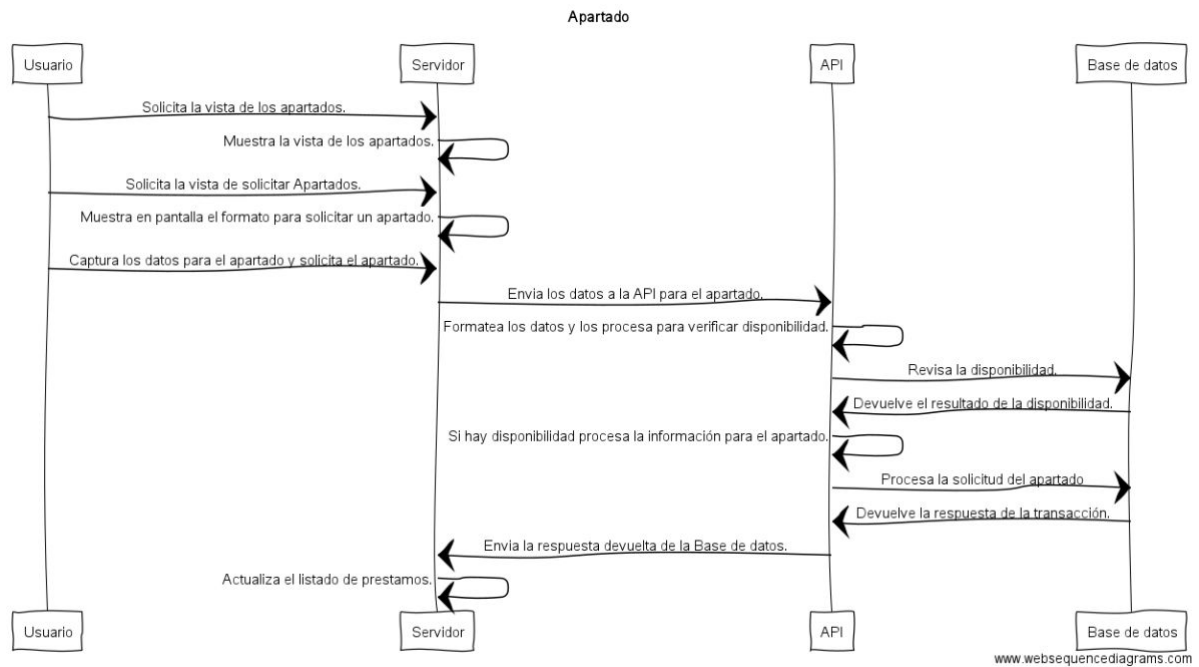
Apartado

Usuario

Servidor

API

Base de datos

Solicita la vista de los apartados.

Muestra la vista de los apartados.

Solicita la vista de solicitar Apartados.

Muestra en pantalla el formato para solicitar un apartado.

Captura los datos para el apartado y solicita el apartado.

Envia los datos a la API para el apartado.

Formatea los datos y los procesa para verificar disponibilidad.

Revisa la disponibilidad.

Devuelve el resultado de la disponibilidad.

Si hay disponibilidad procesa la información para el apartado.

Procesa la solicitud del apartado

Devuelve la respuesta de la transacción.

Envia la respuesta devuelta de la Base de datos.

Actualiza el listado de prestamos.

Usuario

Servidor

API

Base de datos

www.websequencediagrams.com